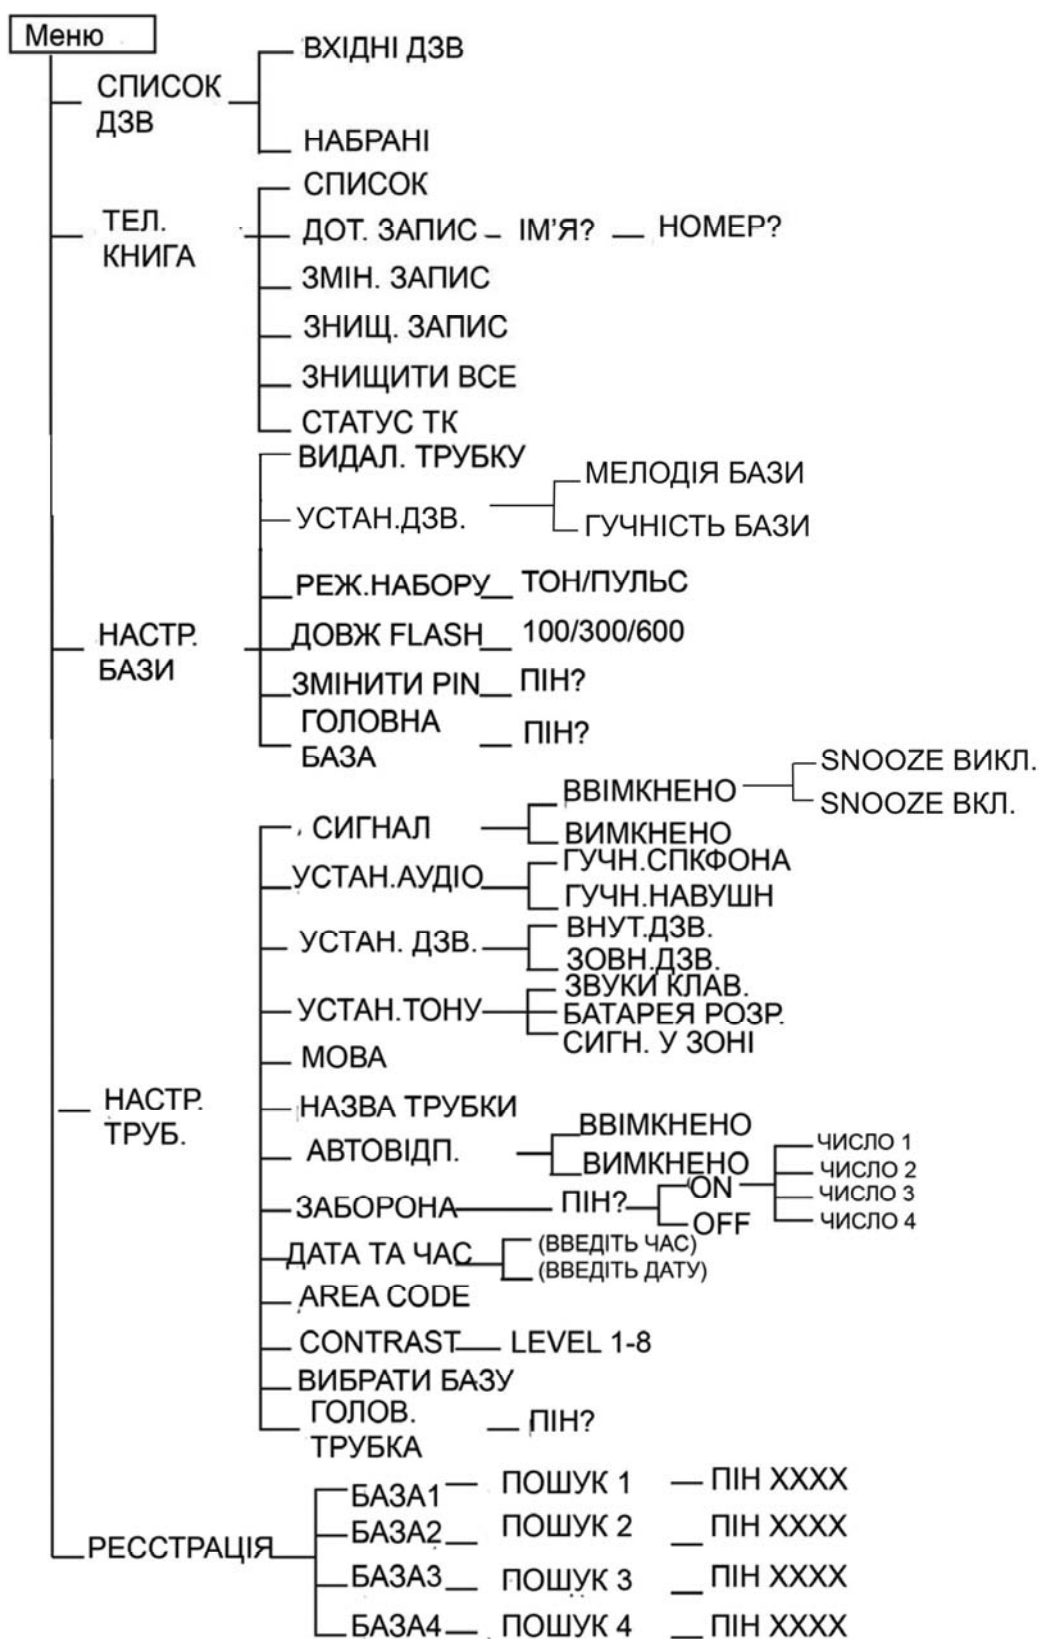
Меню

СПИСОК ДЗВ
ВХІДНІ ДЗВ
НАБРАНІ

ТЕЛ. КНИГА
СПИСОК
ДОТ. ЗАПИС – ІМ'Я? – НОМЕР?
ЗМІН. ЗАПИС
ЗНИЩ. ЗАПИС
ЗНИЩИТИ ВСЕ
СТАТУС ТК

НАСТР. БАЗИ
ВИДАЛ. ТРУБКУ
УСТАН.ДЗВ.
МЕЛОДІЯ БАЗИ
ГУЧНІСТЬ БАЗИ
РЕЖ.НАБОРУ ТОН/ПУЛЬС
ДОВЖ FLASH 100/300/600
ЗМІНИТИ PIN ПІН?
ГОЛОВНА БАЗА ПІН?

НАСТР. ТРУБ.
СИГНАЛ
ВВІМКНЕНО
SNOOZE ВИКЛ.
SNOOZE ВКЛ.
ВИМКНЕНО
УСТАН.АУДІО
ГУЧН.СПКФОНА
ГУЧН.НАВУШН
УСТАН. ДЗВ.
ВНУТ.ДЗВ.
ЗОВН.ДЗВ.
УСТАН.ТОНУ
ЗВУКИ КЛАВ.
БАТАРЕЯ РОЗР.
СИГН. У ЗОНІ
МОВА
НАЗВА ТРУБКИ
АВТОВІДП.
ВВІМКНЕНО
ВИМКНЕНО
ЗАБОРОНА ПІН?
ON
OFF
ЧИСЛО 1
ЧИСЛО 2
ЧИСЛО 3
ЧИСЛО 4
ДАТА ТА ЧАС
(ВВЕДІТЬ ЧАС)
(ВВЕДІТЬ ДАТУ)
AREA CODE
CONTRAST LEVEL 1-8
ВИБРАТИ БАЗУ
ГОЛОВ. ТРУБКА ПІН?

РЕССТРАЦІЯ
БАЗА1 ПОШУК 1 ПІН XXXX
БАЗА2 ПОШУК 2 ПІН XXXX
БАЗА3 ПОШУК 3 ПІН XXXX
БАЗА4 ПОШУК 4 ПІН XXXX